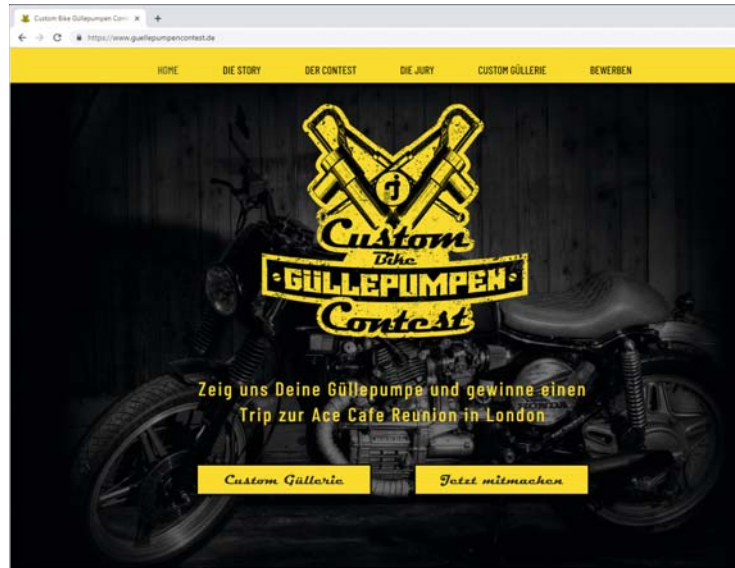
Custom Bike Güllepumpen Cont ×
+
https://www.guellepumpencontest.de

HOME
DIE STORY
DER CONTEST
DIE JURY
CUSTOM GÜLLERIE
BEWERBEN

J
Custom
Bike
GÜLLEPUMPEN
Contest

Zeig uns Deine Güllepumpe und gewinne einen Trip zur Ace Cafe Reunion in London

Custom Güllerie
Jetzt mitmachen